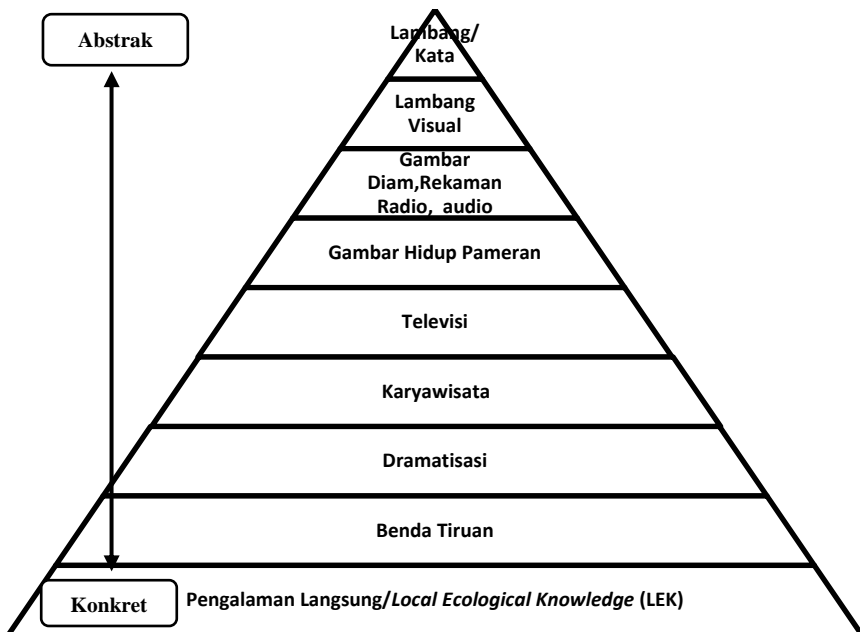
Abstrak

Lambang/
Kata

Lambang
Visual

Gambar
Diam,Rekaman
Radio, audio

Gambar Hidup Pameran

Televisi

Karyawisata

Dramatisasi

Benda Tiruan

Konkret

Pengalaman Langsung/*Local Ecological Knowledge* (LEK)